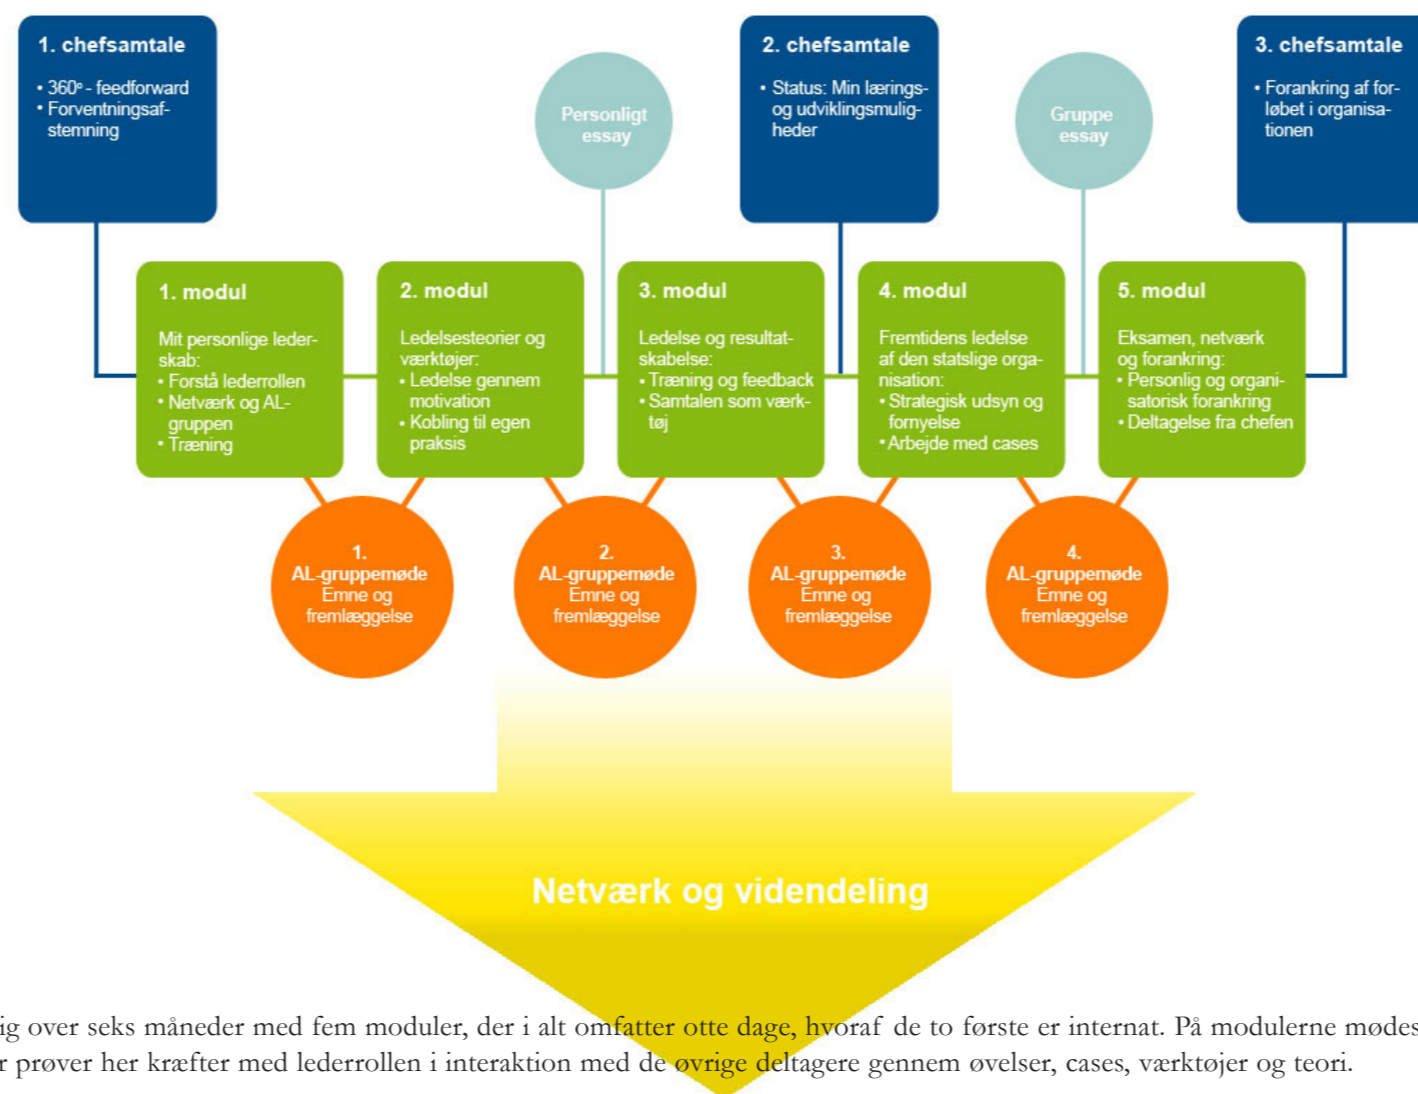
1. chefsamtale
• 360° - feedforward
• Forventningsafstemning

Personligt essay

2. chefsamtale
• Status: Min lærings- og udviklingsmuligheder

Gruppe essay

3. chefsamtale
• Forankring af forløbet i organisationen

1. modul
Mit personlige lederskab:
• Forstå lederrollen
• Netværk og AL-gruppen
• Træning

2. modul
Ledelsesteorier og værktøjer:
• Ledelse gennem motivation
• Kobling til egen praksis

3. modul
Ledelse og resultatskabelse:
• Træning og feedback
• Samtalen som værktøj

4. modul
Fremtidens ledelse af den statslige organisation:
• Strategisk udsyn og fornyelse
• Arbejde med cases

5. modul
Eksamen, netværk og forankring:
• Personlig og organisatorisk forankring
• Deltagelse fra chefen

1. AL-gruppemøde Emne og fremlæggelse

2. AL-gruppemøde Emne og fremlæggelse

3. AL-gruppemøde Emne og fremlæggelse

4. AL-gruppemøde Emne og fremlæggelse

Netværk og videndeling

ig over seks måneder med fem moduler, der i alt omfatter otte dage, hvoraf de to første er internat. På modulerne mødes r prøver her kræfter med lederrollen i interaktion med de øvrige deltagere gennem øvelser, cases, værktøjer og teori.